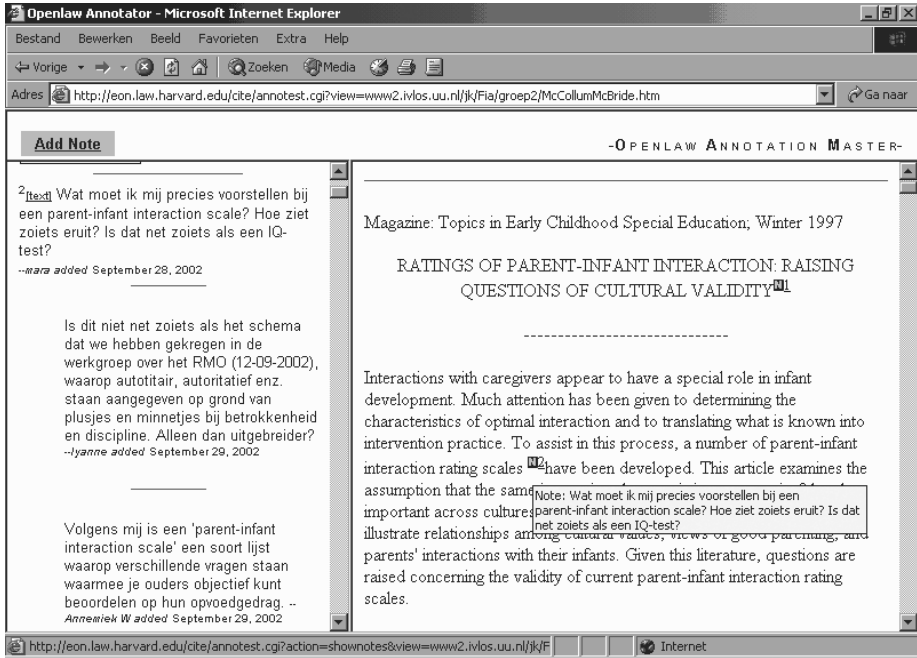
Openlaw Annotator - Microsoft Internet Explorer

Bestand Bewerken Beeld Favorieten Extra Help

Vorige Zoeken Media

Adres http://eon.law.harvard.edu/cite/annotest.cgi?view=www2.ivlos.uu.nl/jk/Fia/groep2/McCollumMcBride.htm Ga naar

Add Note

-OPENLAW ANNOTATION MASTER-

$^2$[text] Wat moet ik mij precies voorstellen bij een parent-infant interaction scale? Hoe ziet zoiets eruit? Is dat net zoiets als een IQ-test?
--mara added September 28, 2002

Is dit niet net zoiets als het schema dat we hebben gekregen in de werkgroep over het RMO (12-09-2002), waarop autotitair, autoritatief enz. staan aangegeven op grond van plusjes en minnetjes bij betrokkenheid en discipline. Alleen dan uitgebreider?
--lyanne added September 29, 2002

Volgens mij is een 'parent-infant interaction scale' een soort lijst waarop verschillende vragen staan waarmee je ouders objectief kunt beoordelen op hun opvoedgedrag. --
Anneniek W added September 29, 2002

Magazine: Topics in Early Childhood Special Education; Winter 1997

RATINGS OF PARENT-INFANT INTERACTION: RAISING QUESTIONS OF CULTURAL VALIDITY N1

------------------------------

Interactions with caregivers appear to have a special role in infant development. Much attention has been given to determining the characteristics of optimal interaction and to translating what is known into intervention practice. To assist in this process, a number of parent-infant interaction rating scales N2 have been developed. This article examines the assumption that the same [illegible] important across cultures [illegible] illustrate relationships among cultural values, views of good parenting, and parents' interactions with their infants. Given this literature, questions are raised concerning the validity of current parent-infant interaction rating scales.

Note: Wat moet ik mij precies voorstellen bij een parent-infant interaction scale? Hoe ziet zoiets eruit? Is dat net zoiets als een IQ-test?

http://eon.law.harvard.edu/cite/annotest.cgi?action=shownotes&view=www2.ivlos.uu.nl/jk/F

Internet